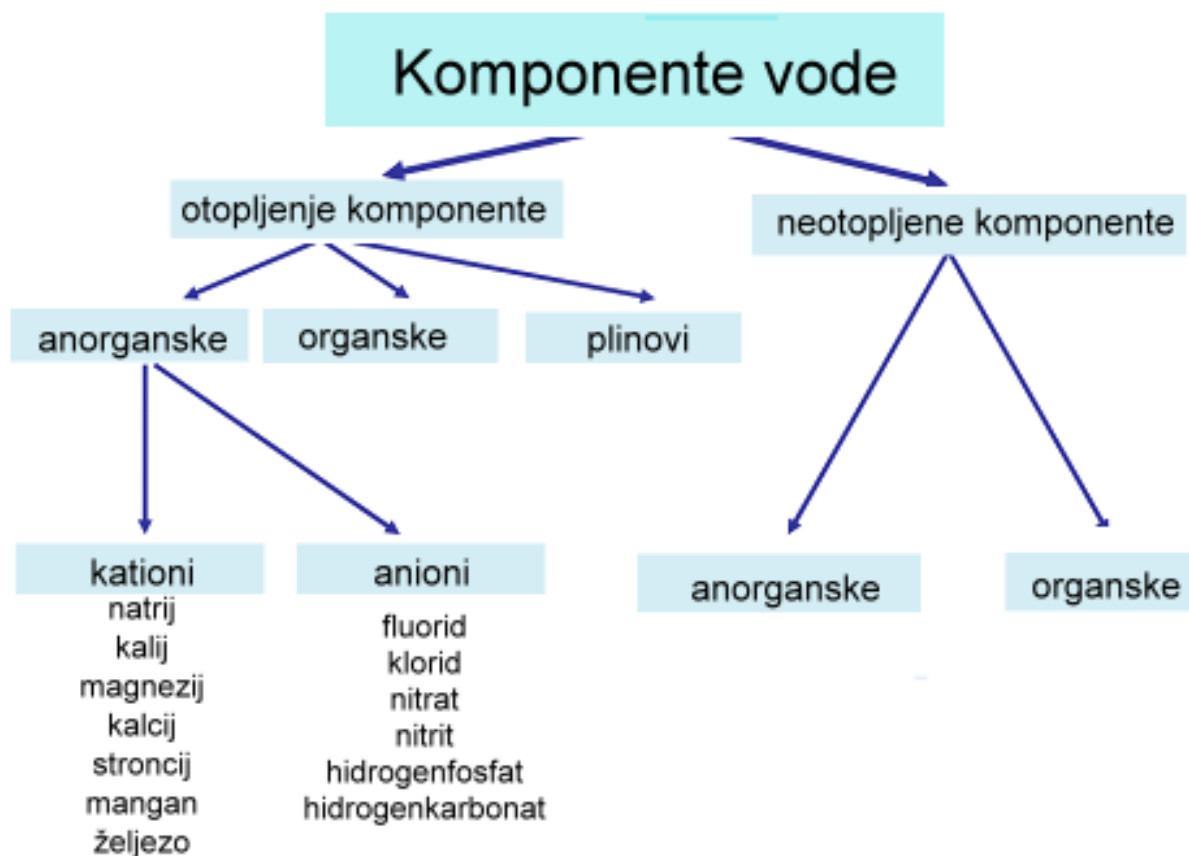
Komponente vode

otopljenje komponente

neotopljene komponente

anorganske

organske

plinovi

kationi
natrij
kalij
magnezij
kalcij
stroncij
mangan
željezo

anioni
fluorid
klorid
nitrat
nitrit
hidrogenfosfat
hidrogenkarbonat

anorganske

organske